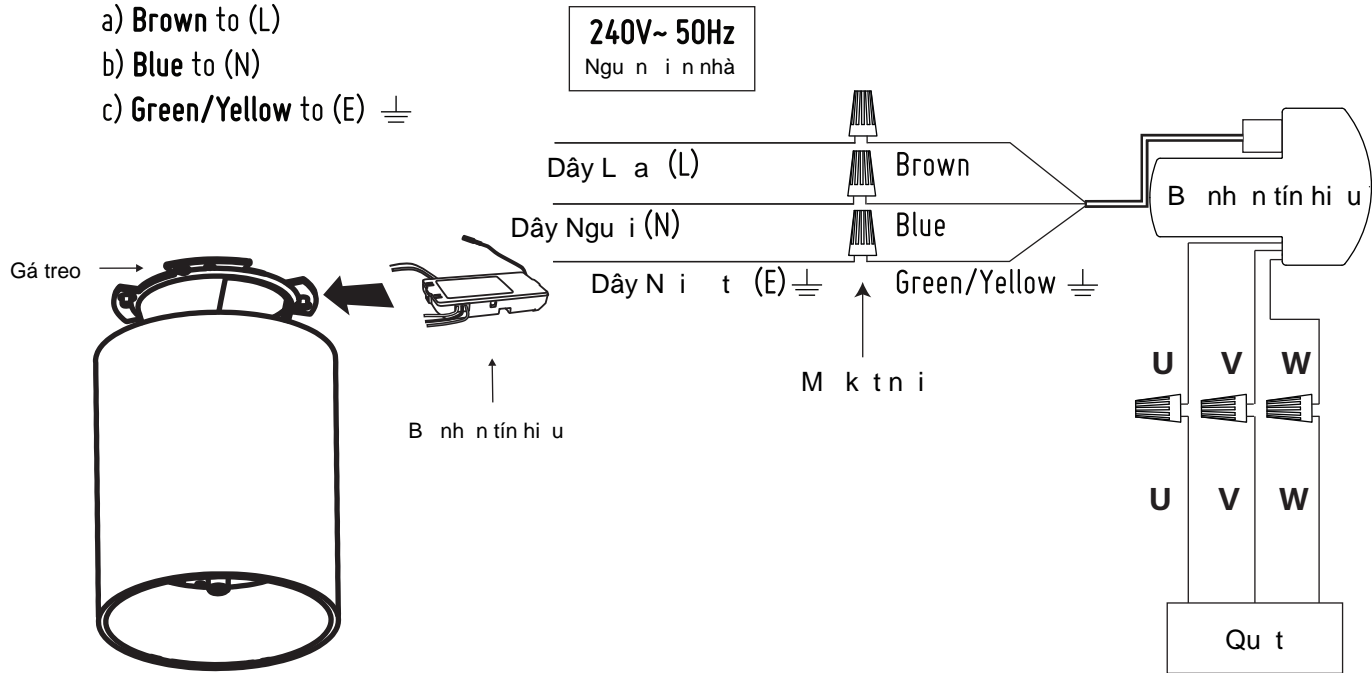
a) **Brown** to (L)
b) **Blue** to (N)
c) **Green/Yellow** to (E) ⏚

240V~ 50Hz
Ngu n i n nhà

Dây L a (L)
Brown

Dây Ngu i (N)
Blue

Dây N i t (E) ⏚
Green/Yellow ⏚

B nh n tín hi u

Gá treo

B nh n tín hi u

M k t n i

U V W

U V W

Qu t